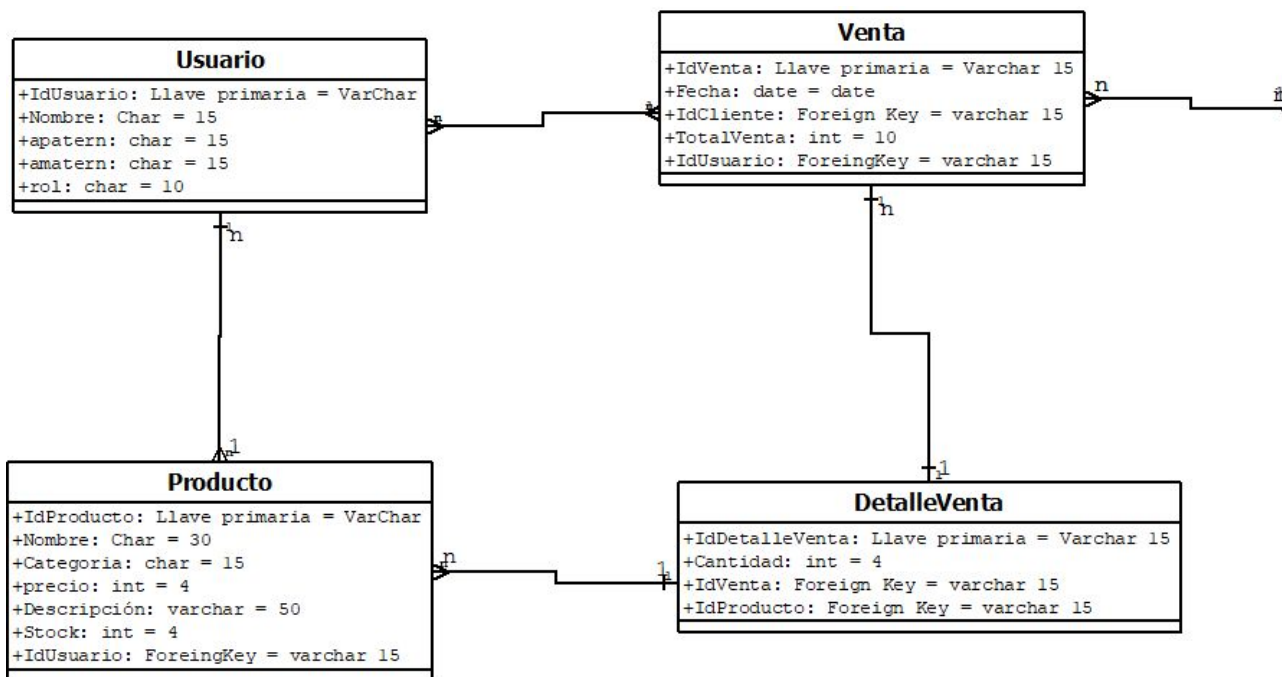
Usuario
+IdUsuario: Llave primaria = VarChar
+Nombre: Char = 15
+apatern: char = 15
+amatern: char = 15
+rol: char = 10

Venta
+IdVenta: Llave primaria = Varchar 15
+Fecha: date = date
+IdCliente: Foreign Key = varchar 15
+TotalVenta: int = 10
+IdUsuario: ForeingKey = varchar 15

n

1
n

1
n

1
n

Producto
+IdProducto: Llave primaria = VarChar
+Nombre: Char = 30
+Categoria: char = 15
+precio: int = 4
+Descripción: varchar = 50
+Stock: int = 4
+IdUsuario: ForeingKey = varchar 15

n
1

DetalleVenta
+IdDetalleVenta: Llave primaria = Varchar 15
+Cantidad: int = 4
+IdVenta: Foreign Key = varchar 15
+IdProducto: Foreign Key = varchar 15